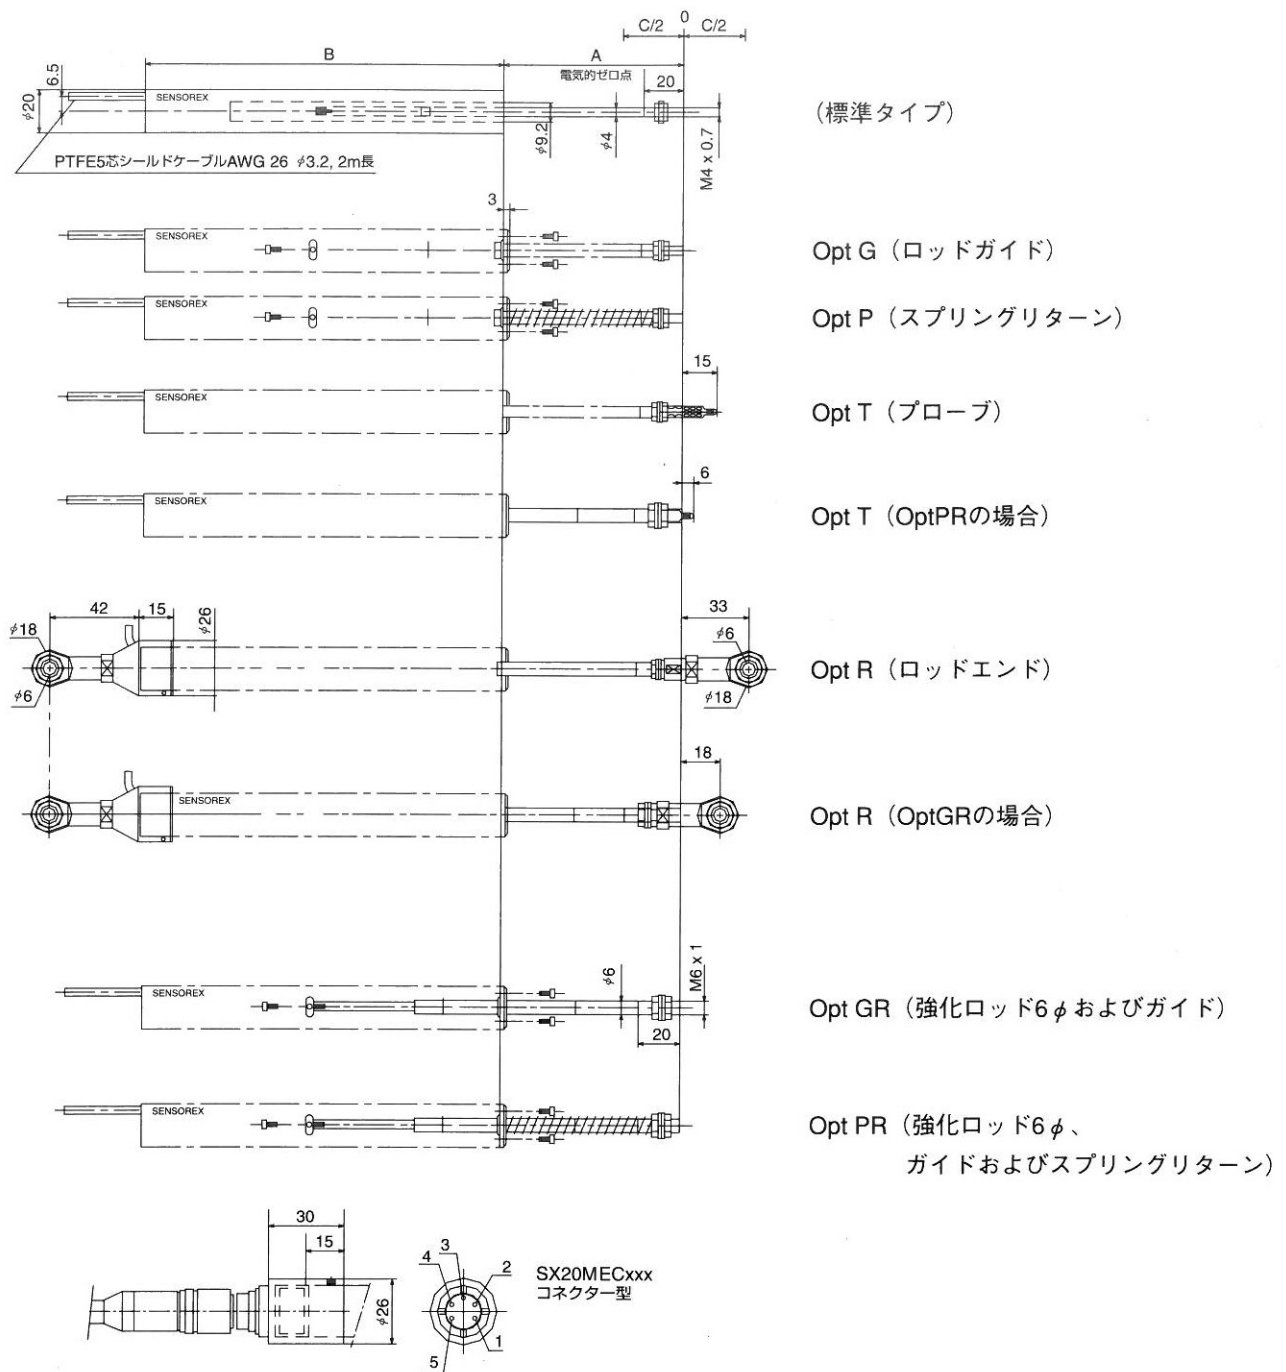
C/2 0 C/2

B

A

電気的ゼロ点

20

6.5

$\phi$20

SENSOREX

$\phi$9.2

$\phi$4

M4 x 0.7

PTFE5芯シールドケーブルAWG 26 $\phi$3.2, 2m長

(標準タイプ)

3

SENSOREX

Opt G (ロッドガイド)

SENSOREX

Opt P (スプリングリターン)

15

SENSOREX

Opt T (プローブ)

6

SENSOREX

Opt T (OptPRの場合)

42 15

$\phi$18

$\phi$26

$\phi$6

33

$\phi$6

$\phi$18

Opt R (ロッドエンド)

18

SENSOREX

Opt R (OptGRの場合)

SENSOREX

$\phi$6

M6 x 1

20

Opt GR (強化ロッド6$\phi$およびガイド)

SENSOREX

Opt PR (強化ロッド6$\phi$、
ガイドおよびスプリングリターン)

30

15

$\phi$26

4 3 2 1 5

SX20MECxxx
コネクター型